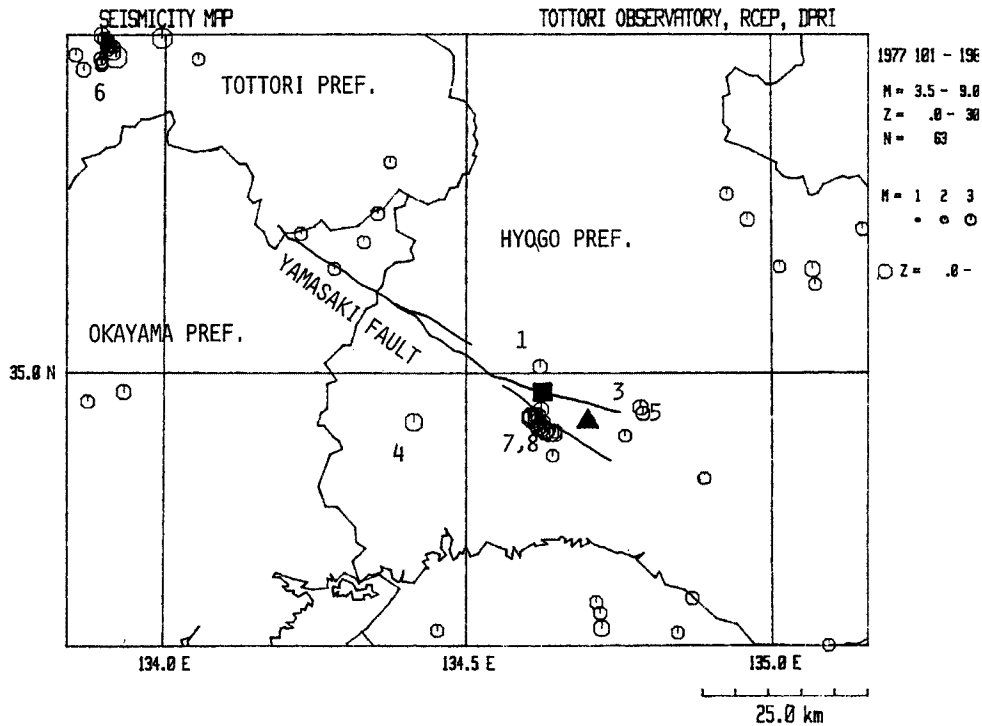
SEISMICITY MAP

TOTTORI OBSERVATORY, RCEP, DPRI

1977 101 - 19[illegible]

M = 3.5 - 9.0
Z = .0 - 30
N = 63

M = 1 2 3

Z = .0 -

TOTTORI PREF.

6

HYOGO PREF.

YAMASAKI FAULT

OKAYAMA PREF.

1

35.0 N

3

5

4

7,8

134.0 E

134.5 E

135.0 E

25.0 km